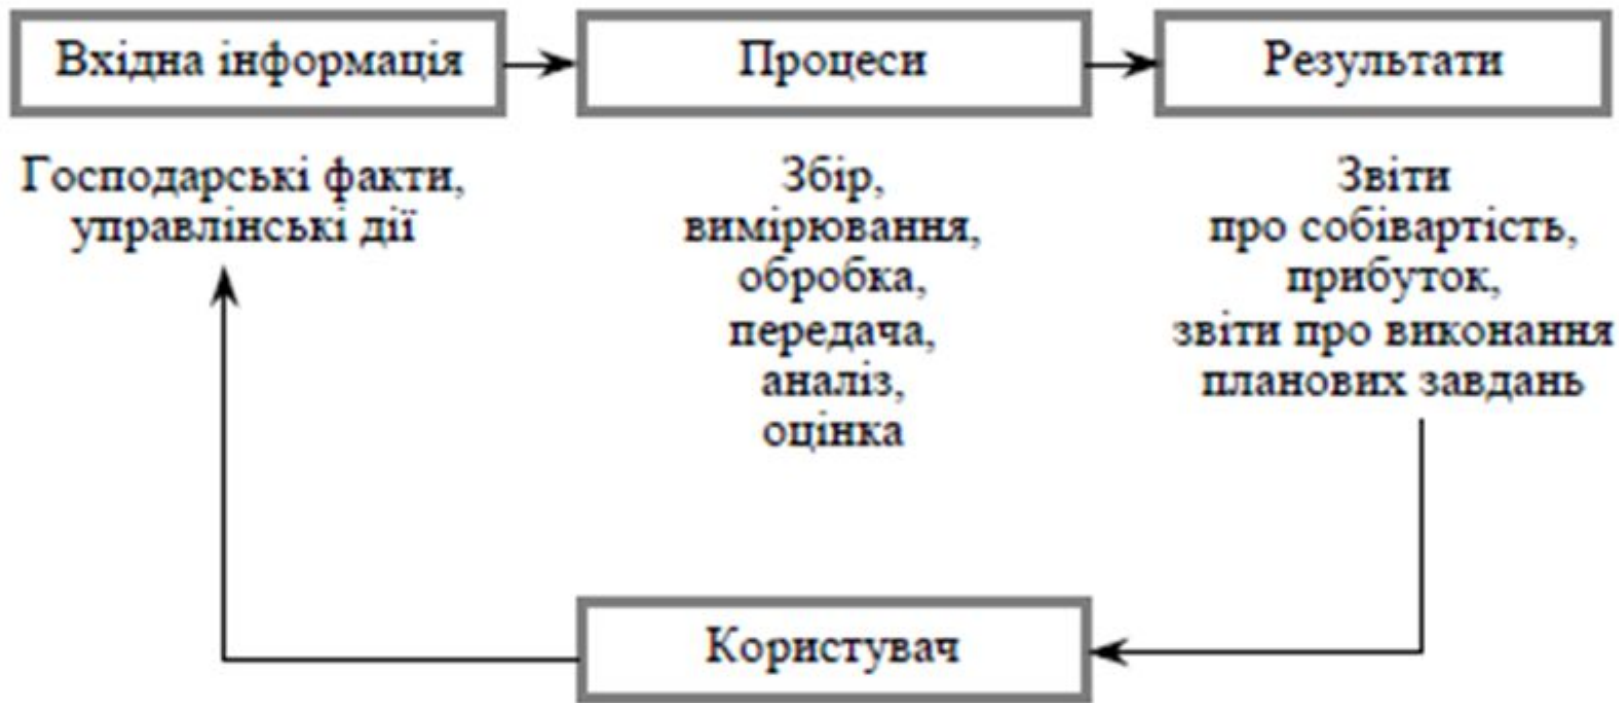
Вхідна інформація

Процеси

Результати

Господарські факти, управлінські дії

Збір, вимірювання, обробка, передача, аналіз, оцінка

Звіти про собівартість, прибуток, звіти про виконання планових завдань

Користувач